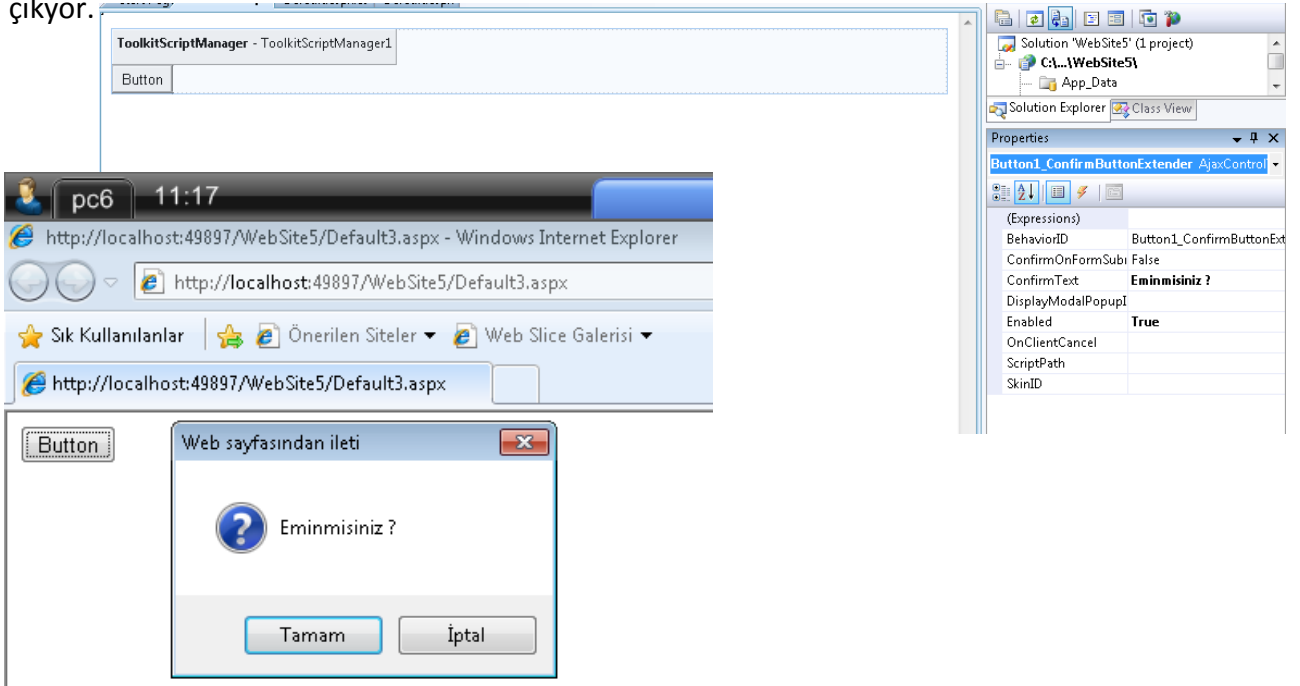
çıkyor.

ToolkitScriptManager - ToolkitScriptManager1

Button

Solution 'WebSite5' (1 project)
C:\...\WebSite5\
App_Data

Solution Explorer | Class View

Properties

Button1_ConfirmButtonExtender AjaxControl

| | |
|---|---|
| (Expressions) | |
| BehaviorID | Button1_ConfirmButtonExt |
| ConfirmOnFormSubı | False |
| ConfirmText | Eminmisiniz ? |
| DisplayModalPopupI | |
| Enabled | True |
| OnClientCancel | |
| ScriptPath | |
| SkinID | |

pc6 11:17

http://localhost:49897/WebSite5/Default3.aspx - Windows Internet Explorer

http://localhost:49897/WebSite5/Default3.aspx

Sık Kullanılanlar | Önerilen Siteler ▾ | Web Slice Galerisi ▾

http://localhost:49897/WebSite5/Default3.aspx

Button

Web sayfasından ileti

Eminmisiniz ?

Tamam | İptal